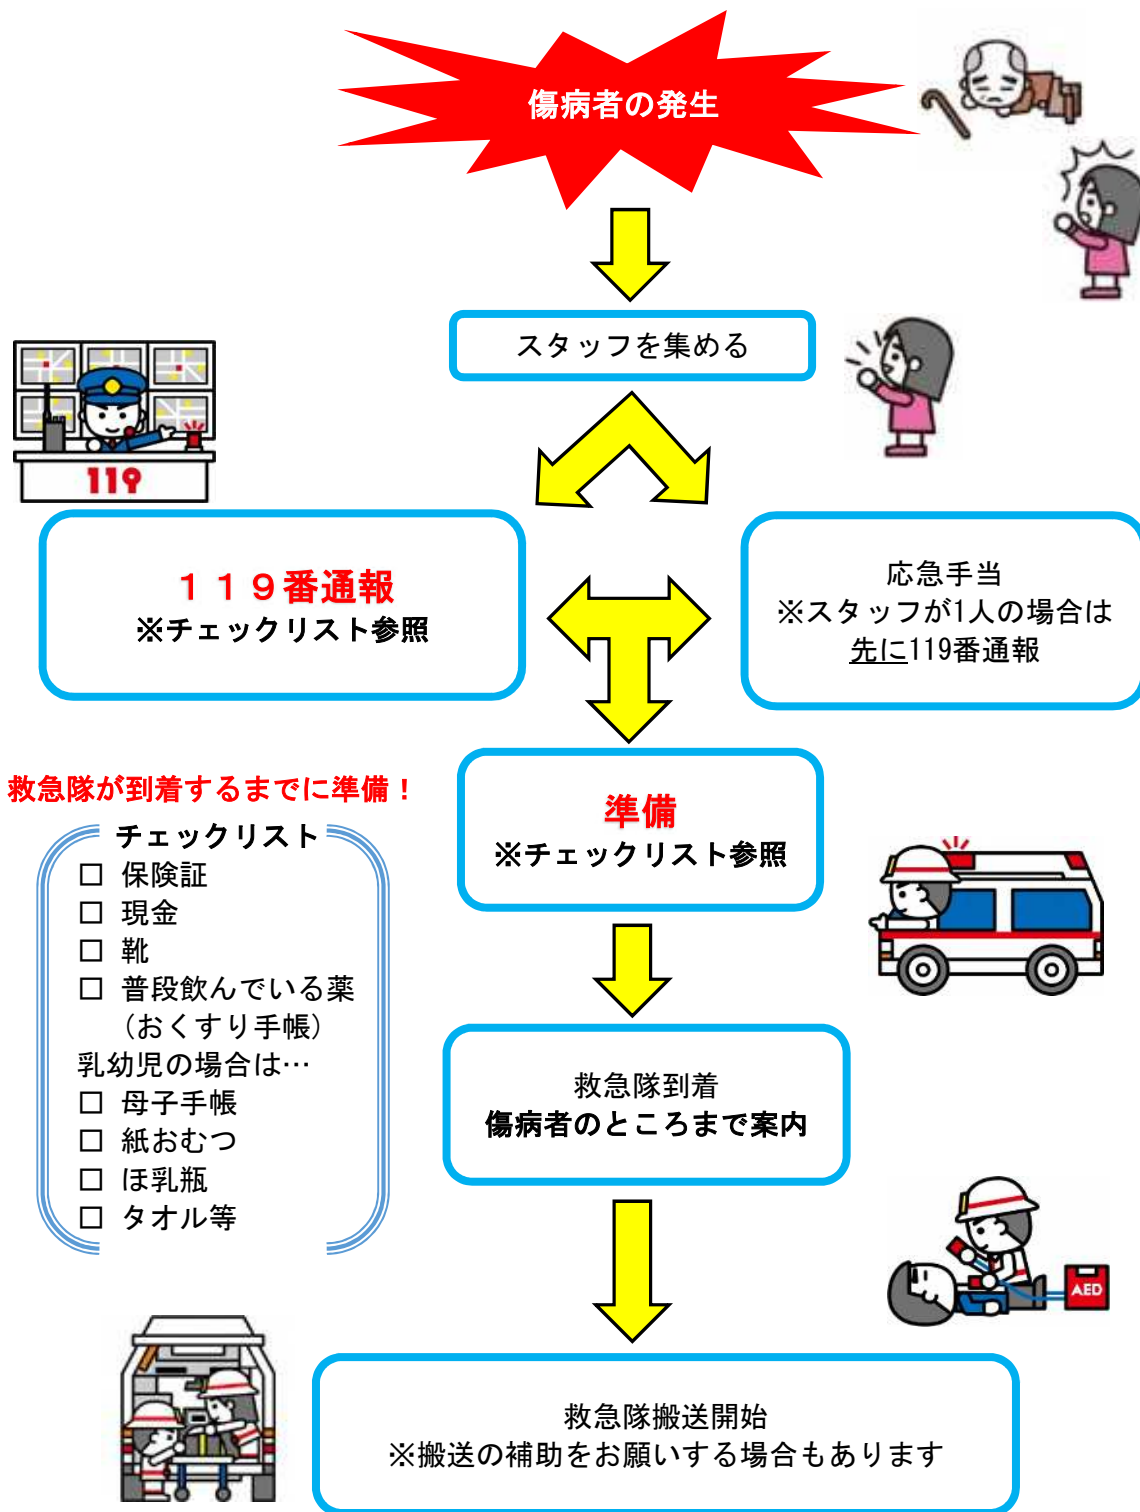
傷病者の発生

スタッフを集める

119

１１９番通報
※チェックリスト参照

応急手当
※スタッフが1人の場合は
先に119番通報

救急隊が到着するまでに準備！

チェックリスト
☐ 保険証
☐ 現金
☐ 靴
☐ 普段飲んでいる薬
（おくすり手帳）
乳幼児の場合は…
☐ 母子手帳
☐ 紙おむつ
☐ ほ乳瓶
☐ タオル等

準備
※チェックリスト参照

救急隊到着
傷病者のところまで案内

AED

救急隊搬送開始
※搬送の補助をお願いする場合もあります